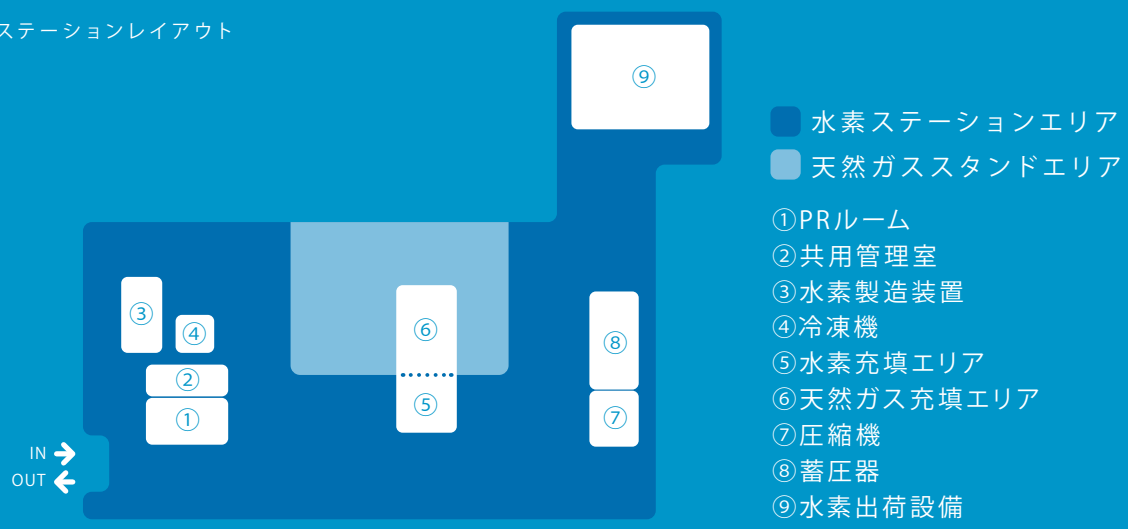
ステーションレイアウト

⑨

水素ステーションエリア
天然ガススタンドエリア

①PRルーム
②共用管理室
③水素製造装置
④冷凍機
⑤水素充填エリア
⑥天然ガス充填エリア
⑦圧縮機
⑧蓄圧器
⑨水素出荷設備

③
④
②
①
⑥
⑤
⑧
⑦

IN
OUT